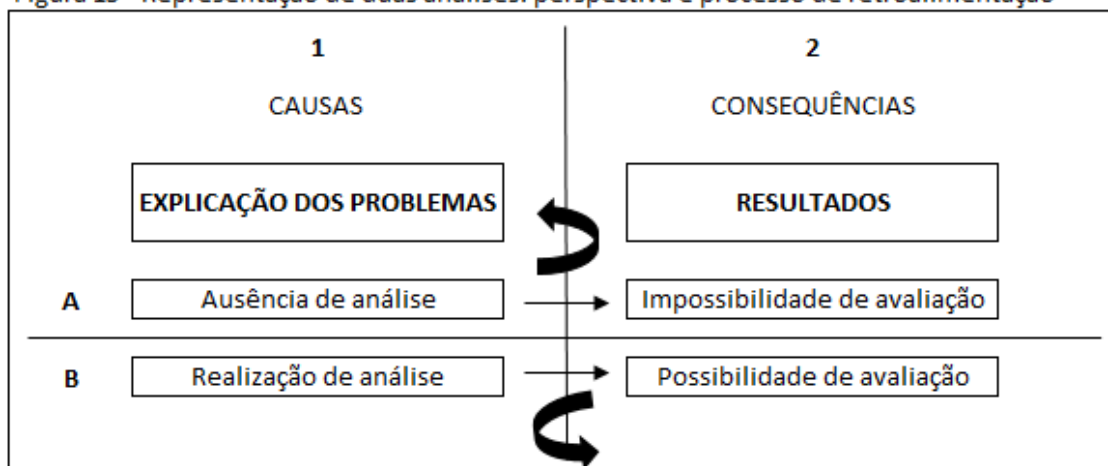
Figura 15 - Representação de duas análises: perspectiva e processo de retroalimentação

1

CAUSAS

2

CONSEQUÊNCIAS

EXPLICAÇÃO DOS PROBLEMAS

RESULTADOS

A

Ausência de análise

Impossibilidade de avaliação

B

Realização de análise

Possibilidade de avaliação